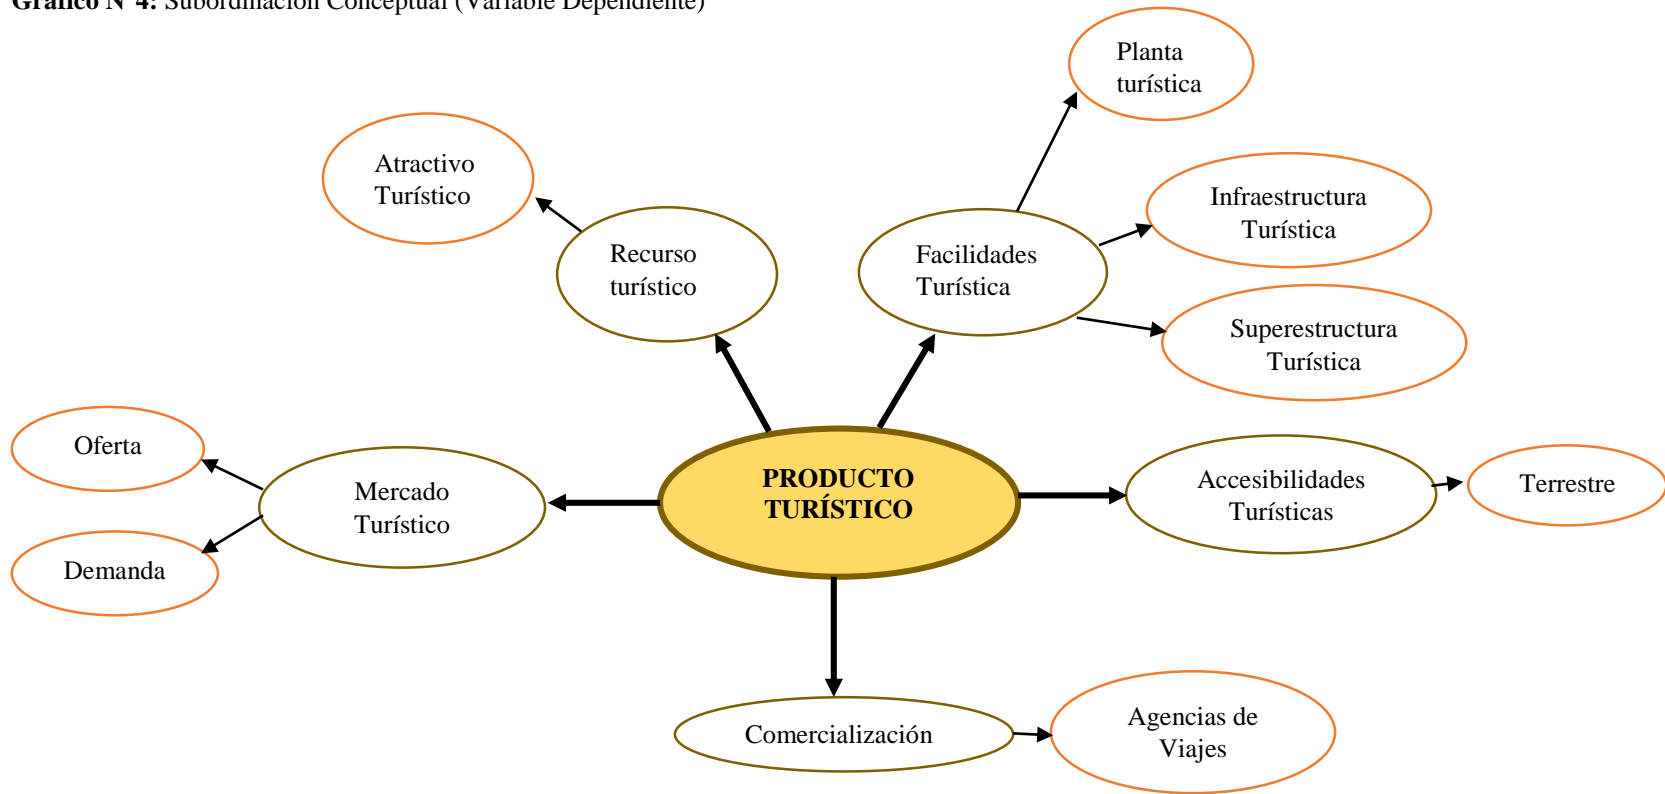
Gráfico N°4: Subordinación Conceptual (Variable Dependiente)

Planta turística

Atractivo Turístico

Infraestructura Turística

Recurso turístico

Facilidades Turística

Superestructura Turística

Oferta

Mercado Turístico

PRODUCTO TURÍSTICO

Accesibilidades Turísticas

Terrestre

Demanda

Comercialización

Agencias de Viajes